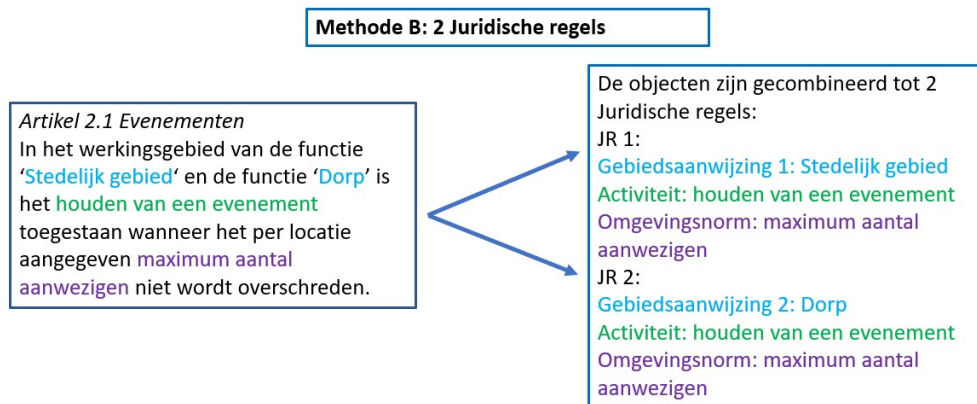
Methode B: 2 Juridische regels

Artikel 2.1 Evenementen
In het werkingsgebied van de functie 'Stedelijk gebied' en de functie 'Dorp' is het houden van een evenement toegestaan wanneer het per locatie aangegeven maximum aantal aanwezigen niet wordt overschreden.

De objecten zijn gecombineerd tot 2 Juridische regels:
JR 1:
Gebiedsaanwijzing 1: Stedelijk gebied
Activiteit: houden van een evenement
Omgevingsnorm: maximum aantal aanwezigen
JR 2:
Gebiedsaanwijzing 2: Dorp
Activiteit: houden van een evenement
Omgevingsnorm: maximum aantal aanwezigen